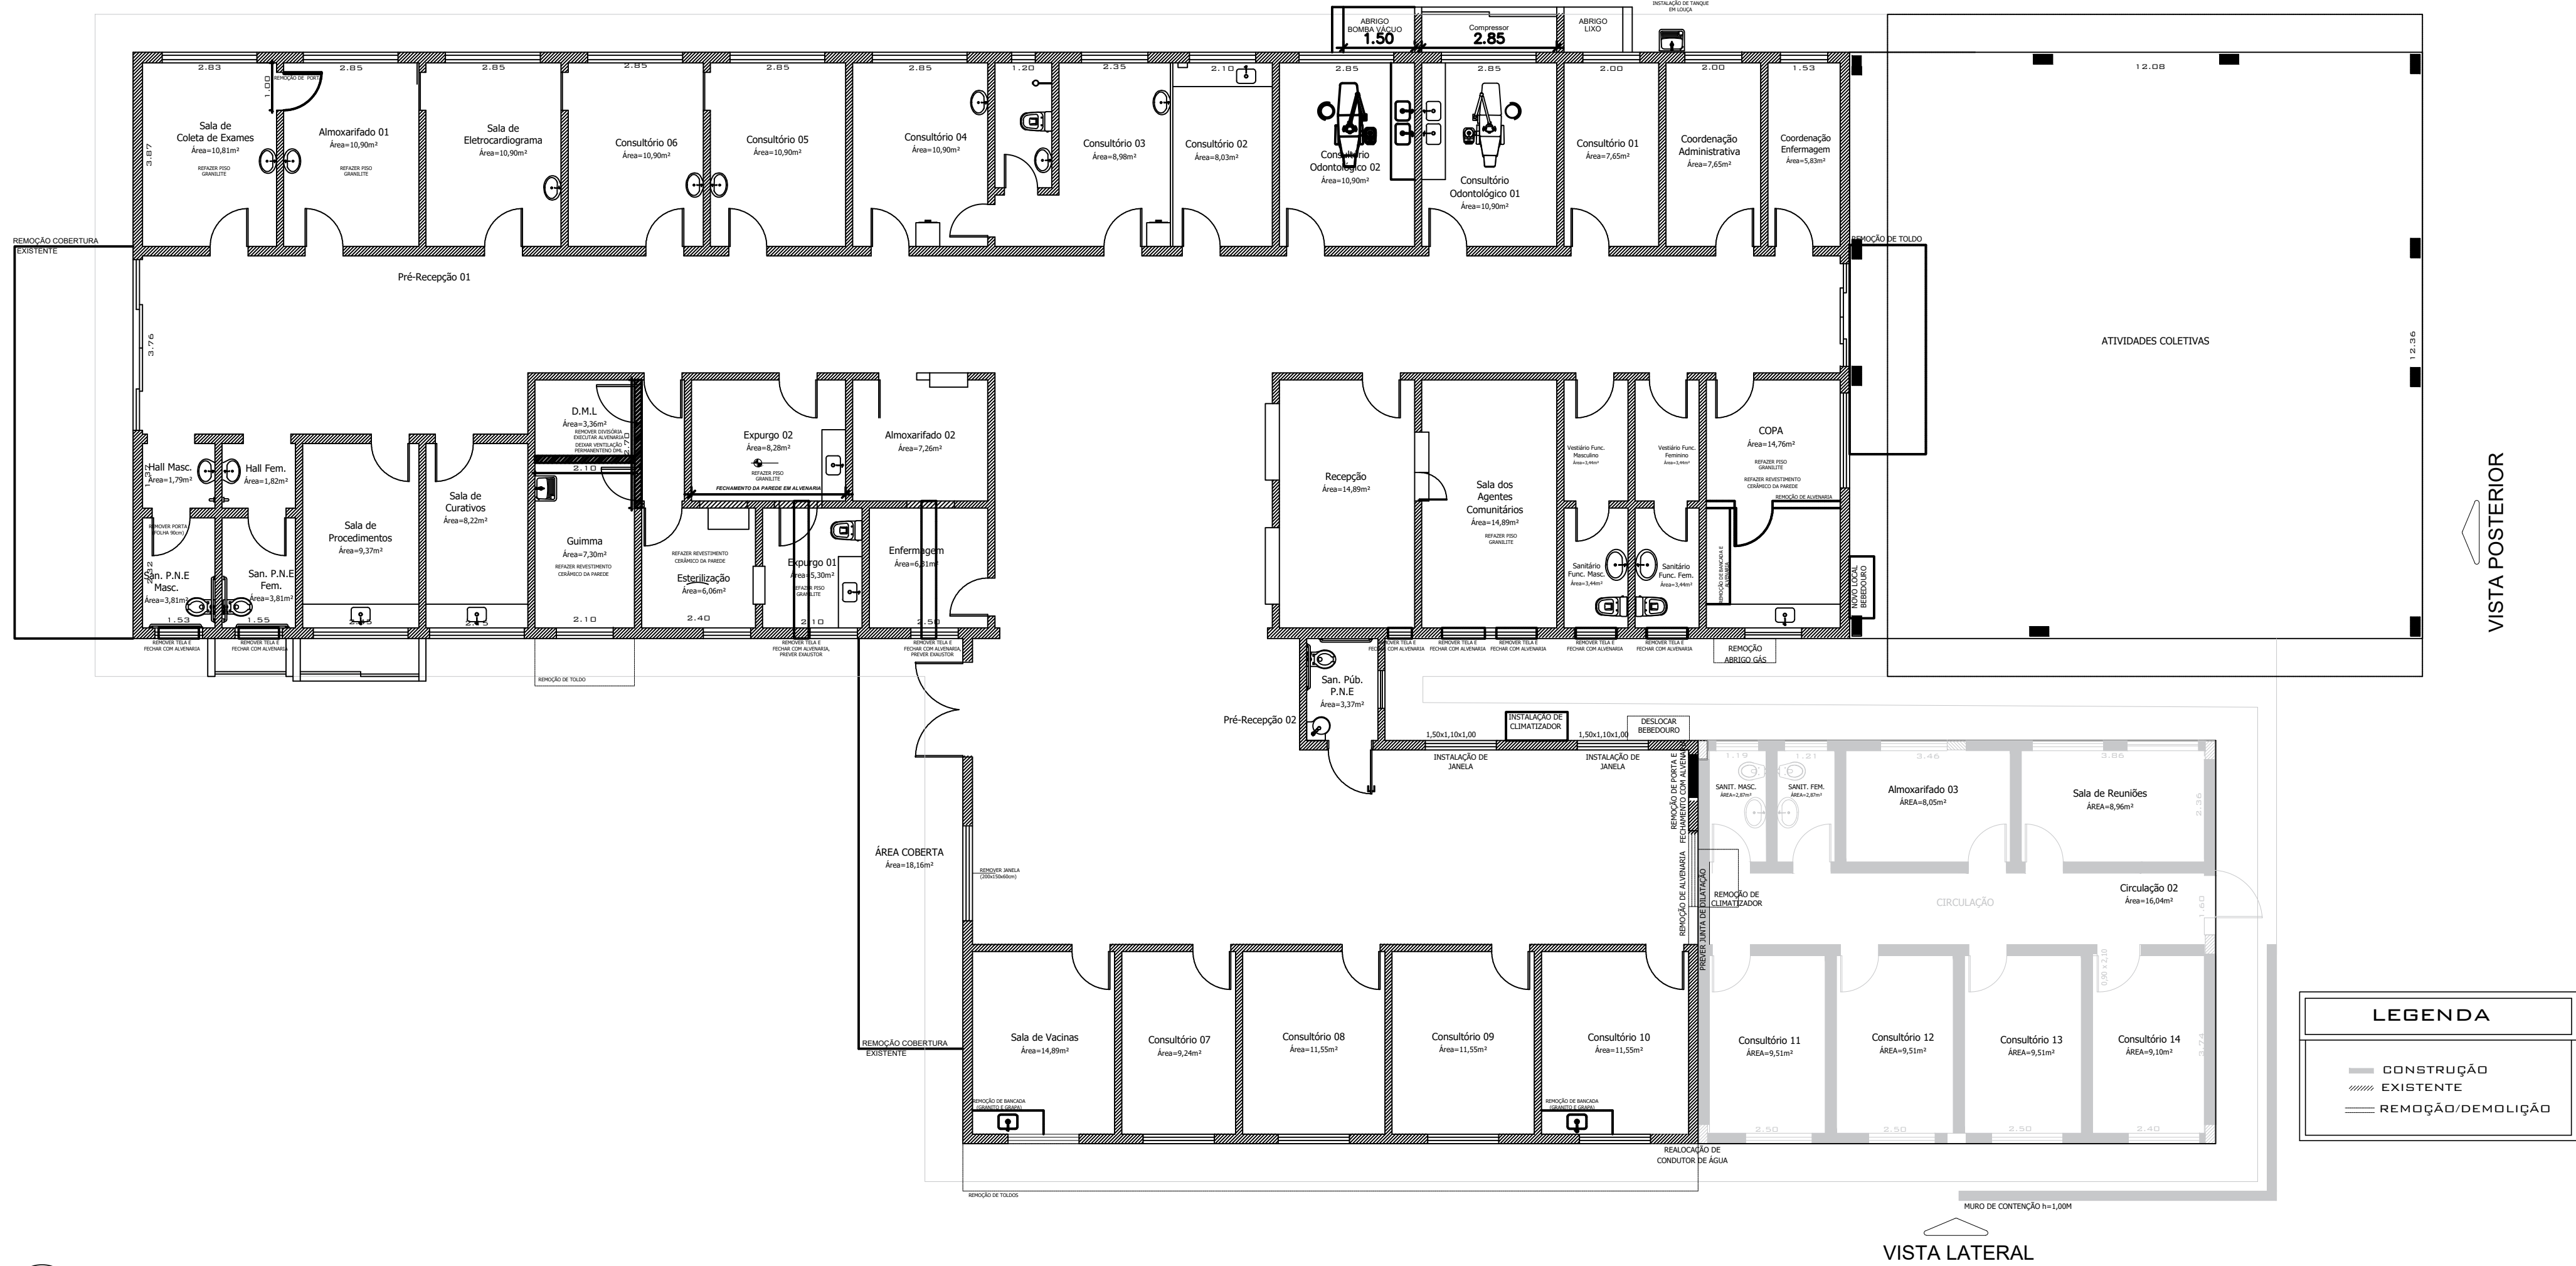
ABRIGO BOMBA VÁCUO 1.50
Compressor 2.85
ABRIGO LIXO
INSTALAÇÃO DE TANQUE EM LOUÇA

2.83 2.85 2.85 2.85 2.85 2.85 1.20 2.35 2.10 2.85 2.85 2.00 2.00 1.53 12.08

Sala de Coleta de Exames Área=10,81m² REFAZER PISO GRANILITE
REMOÇÃO DE PORTA 1.00
Almoxarifado 01 Área=10,90m² REFAZER PISO GRANILITE
Sala de Eletrocardiograma Área=10,90m²
Consultório 06 Área=10,90m²
Consultório 05 Área=10,90m²
Consultório 04 Área=10,90m²
Consultório 03 Área=8,98m²
Consultório 02 Área=8,03m²
Consultório Odontológico 02 Área=10,90m²
Consultório Odontológico 01 Área=10,90m²
Consultório 01 Área=7,65m²
Coordenação Administrativa Área=7,65m²
Coordenação Enfermagem Área=5,83m²
3.87

REMOÇÃO COBERTURA EXISTENTE
REMOÇÃO DE TOLDO
Pré-Recepção 01
3.76
ATIVIDADES COLETIVAS
12.36

D.M.L Área=3,36m² REMOVER DIVISÓRIA EXECUTAR ALVENARIA DEIXAR VENTILAÇÃO PERMANENTE
2.10
Expurgo 02 Área=8,28m² REFAZER PISO GRANILITE
FECHAMENTO DA PAREDE EM ALVENARIA
Almoxarifado 02 Área=7,26m²
Hall Masc. Área=1,79m²
Hall Fem. Área=1,82m²
REMOVER PORTA FOLHA 90cm
Sala de Procedimentos Área=9,37m²
Sala de Curativos Área=8,22m²
Guimma Área=7,30m² REFAZER REVESTIMENTO CERÂMICO DA PAREDE
REFAZER REVESTIMENTO CERÂMICO DA PAREDE
Esterilização Área=6,06m²
Expurgo 01 Área=5,30m² REFAZER PISO GRANILITE
Enfermagem Área=6,81m²
San. P.N.E Masc. Área=3,81m²
San. P.N.E Fem. Área=3,81m²
1.53 1.55 2.10 2.40 2.10 2.50
REMOVER TELA E FECHAR COM ALVENARIA
REMOVER TELA E FECHAR COM ALVENARIA
REMOÇÃO DE TOLDO
REMOVER TELA E FECHAR COM ALVENARIA, PREVER EXAUSTOR
REMOVER TELA E FECHAR COM ALVENARIA, PREVER EXAUSTOR

Recepção Área=14,89m²
Sala dos Agentes Comunitários Área=14,89m² REFAZER PISO GRANILITE
Vestiário Func. Masculino Área=1,44m²
Vestiário Func. Feminino Área=1,44m²
COPA Área=14,76m² REFAZER PISO GRANILITE REFAZER REVESTIMENTO CERÂMICO DA PAREDE
REMOÇÃO DE ALVENARIA
Sanitário Func. Masc. Área=3,44m²
Sanitário Func. Fem. Área=3,44m²
REMOÇÃO DE BANCADA E ALVENARIA
NOVO LOCAL BEBEDOURO
REMOVER TELA E FECHAR COM ALVENARIA
REMOÇÃO ABRIGO GÁS
VISTA POSTERIOR

San. Púb. P.N.E Área=3,37m²
Pré-Recepção 02
INSTALAÇÃO DE CLIMATIZADOR
DESLOCAR BEBEDOURO
1,50x1,10x1,00 INSTALAÇÃO DE JANELA
1,50x1,10x1,00 INSTALAÇÃO DE JANELA
REMOÇÃO DE PORTA E FECHAMENTO COM ALVENARIA
REMOÇÃO DE ALVENARIA
PREVER JUNTA DE DILATAÇÃO
REMOÇÃO DE CLIMATIZADOR
ÁREA COBERTA Área=18,16m²
REMOVER JANELA (200x150x60cm)
SANIT. MASC. ÁREA=2,87m²
SANIT. FEM. ÁREA=2,87m²
1.19 1.21 3.46 3.86
Almoxarifado 03 ÁREA=8,05m²
Sala de Reuniões ÁREA=8,96m²
2.36
CIRCULAÇÃO
Circulação 02 Área=16,04m²
1.60
0,90 x 2,10
REMOÇÃO COBERTURA EXISTENTE
Sala de Vacinas Área=14,89m²
Consultório 07 Área=9,24m²
Consultório 08 Área=11,55m²
Consultório 09 Área=11,55m²
Consultório 10 Área=11,55m²
Consultório 11 ÁREA=9,51m²
Consultório 12 ÁREA=9,51m²
Consultório 13 ÁREA=9,51m²
Consultório 14 ÁREA=9,10m²
3.74
REMOÇÃO DE BANCADA GRANITO E GRAPA
REMOÇÃO DE BANCADA GRANITO E GRAPA
2.50 2.50 2.50 2.40
REALOCAÇÃO DE CONDUTOR DE ÁGUA
REMOÇÃO DE TOLDOS
MURO DE CONTENÇÃO h=1,00M
VISTA LATERAL

LEGENDA
CONSTRUÇÃO
EXISTENTE
REMOÇÃO/DEMOLIÇÃO